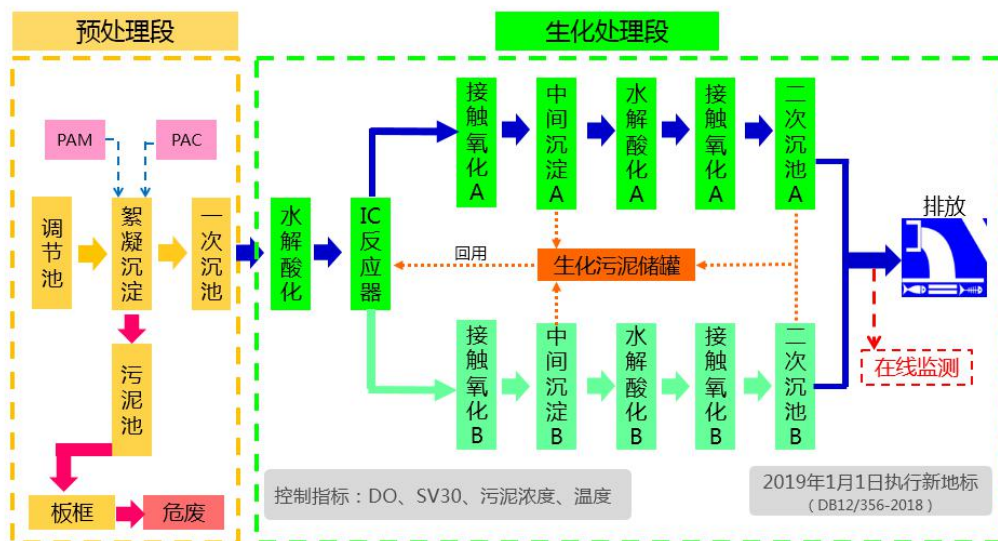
预处理段

生化处理段

PAM

PAC

调节池

絮凝沉淀

一次沉池

污泥池

板框

危废

水解酸化

IC反应器

接触氧化A

中间沉淀A

水解酸化A

接触氧化A

二次沉池A

回用

生化污泥储罐

接触氧化B

中间沉淀B

水解酸化B

接触氧化B

二次沉池B

排放

在线监测

控制指标：DO、SV30、污泥浓度、温度

2019年1月1日执行新地标
（DB12/356-2018）